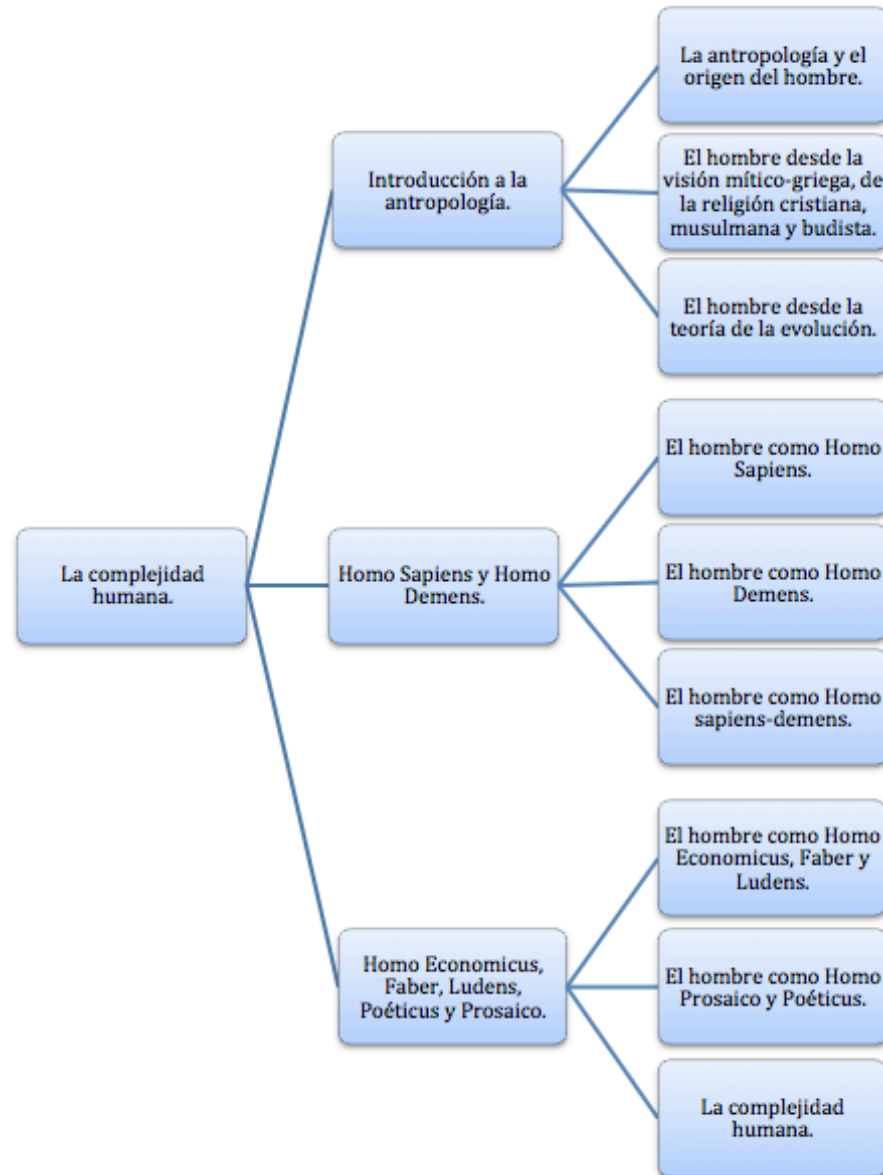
La complejidad humana.

Introducción a la antropología.

La antropología y el origen del hombre.

El hombre desde la visión mítico-griega, de la religión cristiana, musulmana y budista.

El hombre desde la teoría de la evolución.

Homo Sapiens y Homo Demens.

El hombre como Homo Sapiens.

El hombre como Homo Demens.

El hombre como Homo sapiens-demens.

Homo Economicus, Faber, Ludens, Poéticus y Prosaico.

El hombre como Homo Economicus, Faber y Ludens.

El hombre como Homo Prosaico y Poéticus.

La complejidad humana.